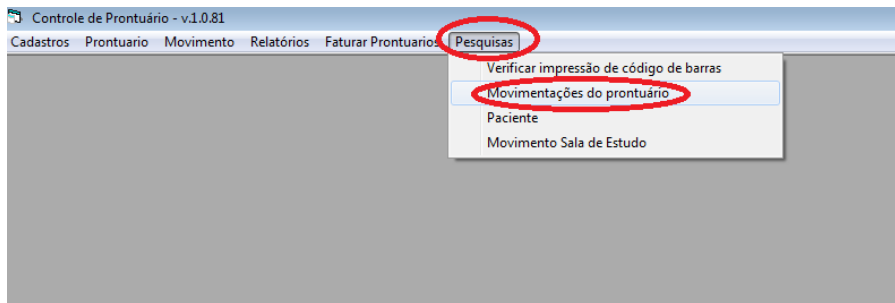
Controle de Prontuário - v.1.0.81

Cadastros Prontuario Movimento Relatórios Faturar Prontuarios Pesquisas

Verificar impressão de código de barras
Movimentações do prontuário
Paciente
Movimento Sala de Estudo